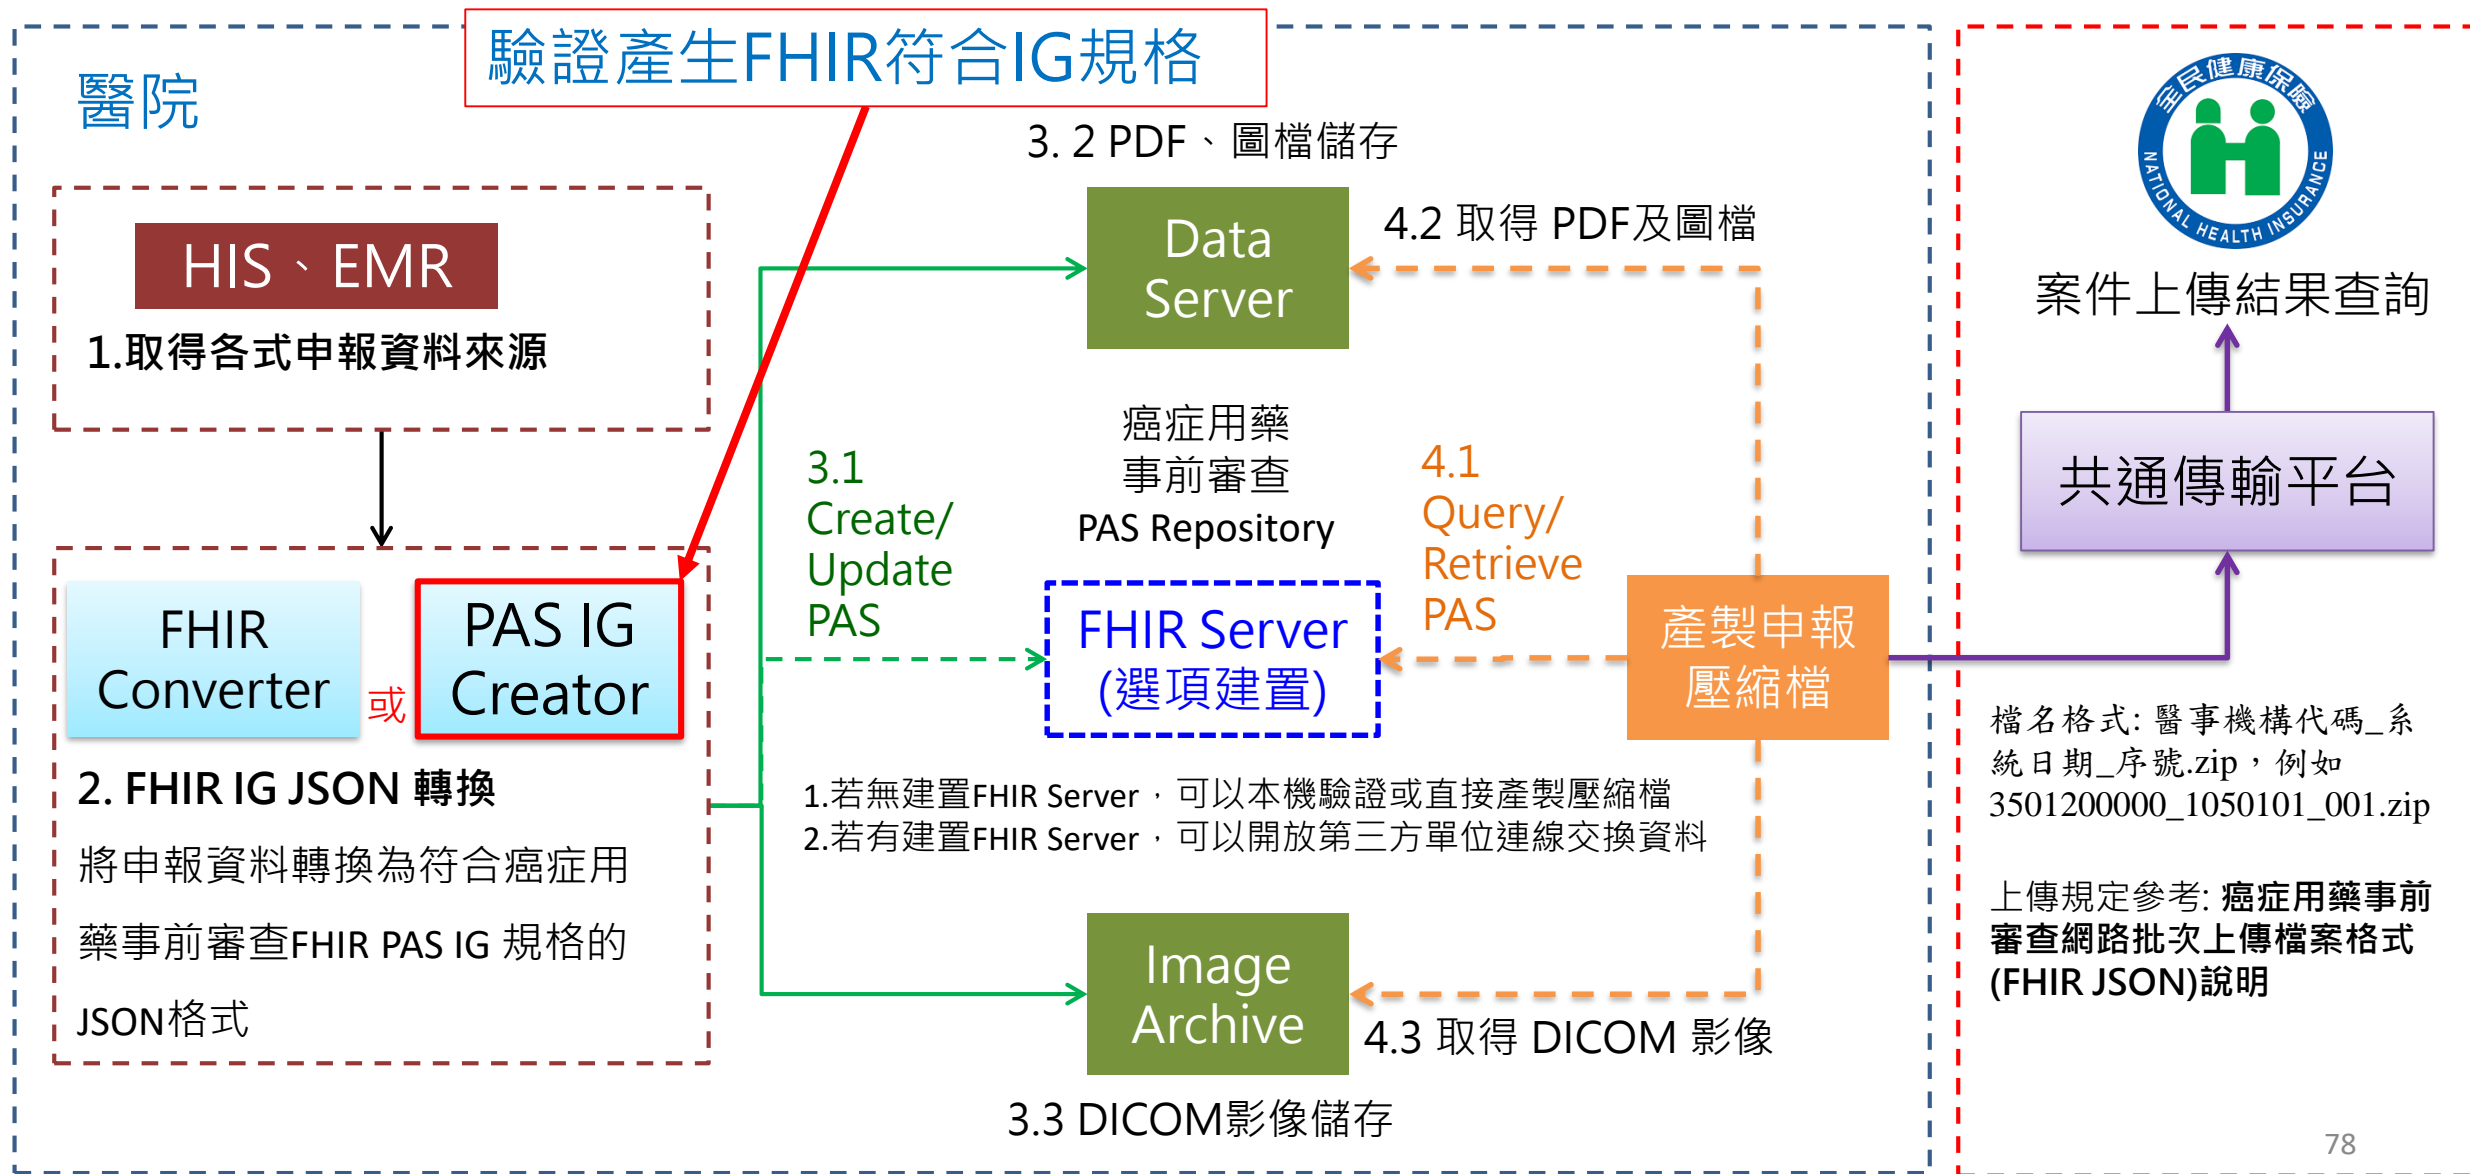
驗證產生FHIR符合IG規格

醫院

HIS、EMR

1.取得各式申報資料來源

FHIR Converter

或

PAS IG Creator

2. FHIR IG JSON 轉換

將申報資料轉換為符合癌症用藥事前審查FHIR PAS IG 規格的JSON格式

3. 2 PDF、圖檔儲存

Data Server

4.2 取得 PDF及圖檔

3.1 Create/ Update PAS

癌症用藥事前審查
PAS Repository

4.1 Query/ Retrieve PAS

FHIR Server (選項建置)

產製申報壓縮檔

1.若無建置FHIR Server，可以本機驗證或直接產製壓縮檔
2.若有建置FHIR Server，可以開放第三方單位連線交換資料

Image Archive

4.3 取得 DICOM 影像

3.3 DICOM影像儲存

全民健康保險
NATIONAL HEALTH INSURANCE

案件上傳結果查詢

共通傳輸平台

檔名格式: 醫事機構代碼_系統日期_序號.zip，例如 3501200000_1050101_001.zip

上傳規定參考: 癌症用藥事前審查網路批次上傳檔案格式(FHIR JSON)說明

78